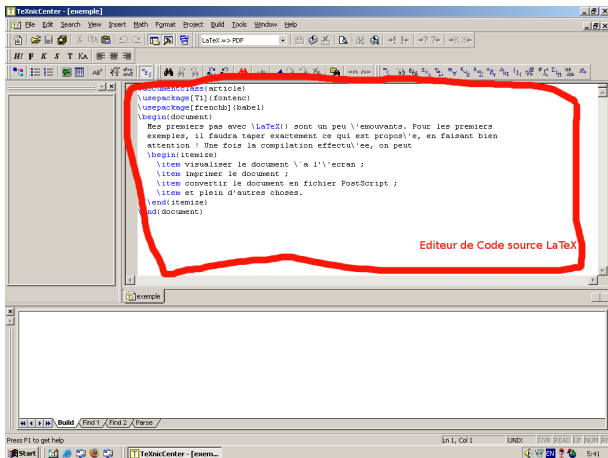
TeXnicCenter - [exemple]

File Edit Search View Insert Math Format Project Build Tools Window Help

LaTeX => PDF

\documentclass{article}
\usepackage[T1]{fontenc}
\usepackage[frenchb]{babel}
\begin{document}
Mes premiers pas avec \LaTeX{} sont un peu \'emouvants. Pour les premiers exemples, il faudra taper exactement ce qui est propos\'e, en faisant bien attention ! Une fois la compilation effectu\'ee, on peut
\begin{itemize}
\item visualiser le document \`a l'\'ecran ;
\item imprimer le document ;
\item convertir le document en fichier PostScript ;
\item et plein d'autres choses.
\end{itemize}
\end{document}

Editeur de Code source LaTeX

exemple

Build Find 1 Find 2 Parse

Press F1 to get help

Ln 1, Col 1 UNIX OVR READ UP NUM RI

Start TeXnicCenter - [exem... EN 5:41